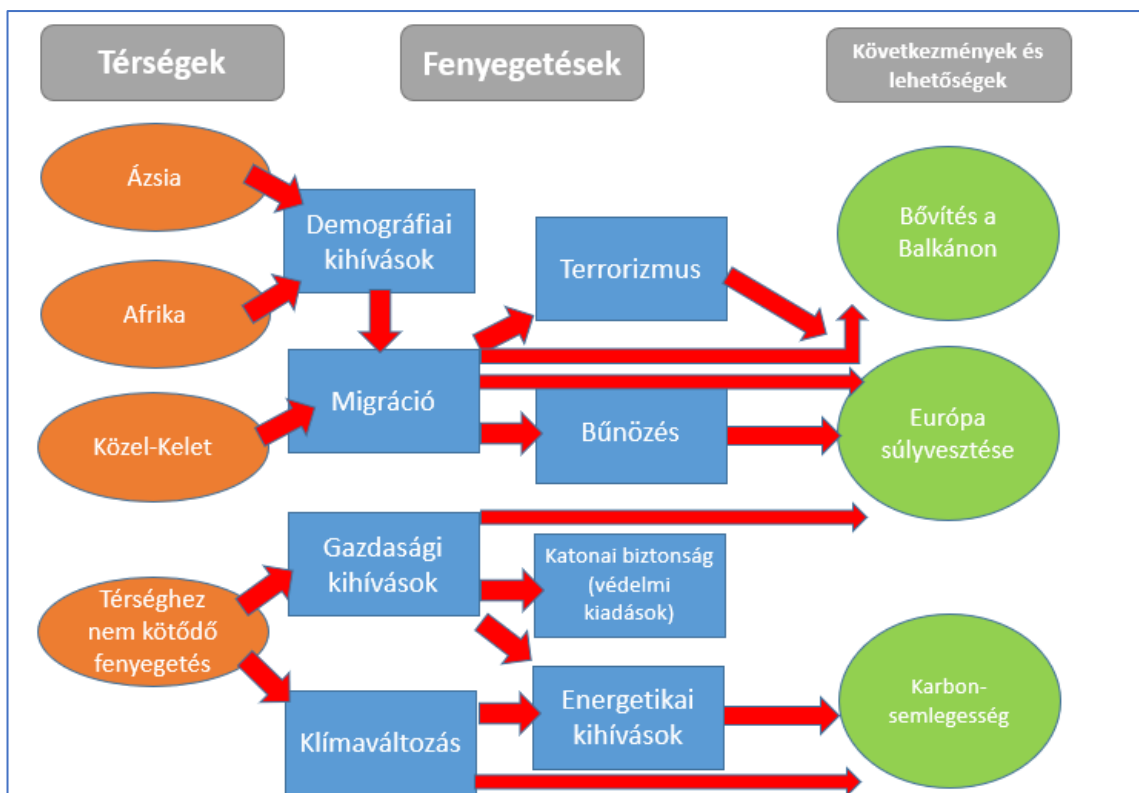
Térségek

Fenyegetések

Következmények és lehetőségek

Ázsia

Afrika

Közel-Kelet

Térséghez nem kötődő fenyegetés

Demográfiai kihívások

Migráció

Gazdasági kihívások

Klímaváltozás

Terrorizmus

Bűnözés

Katonai biztonság (védelmi kiadások)

Energetikai kihívások

Bővítés a Balkánon

Európa súlyvesztése

Karbon-semlegesség